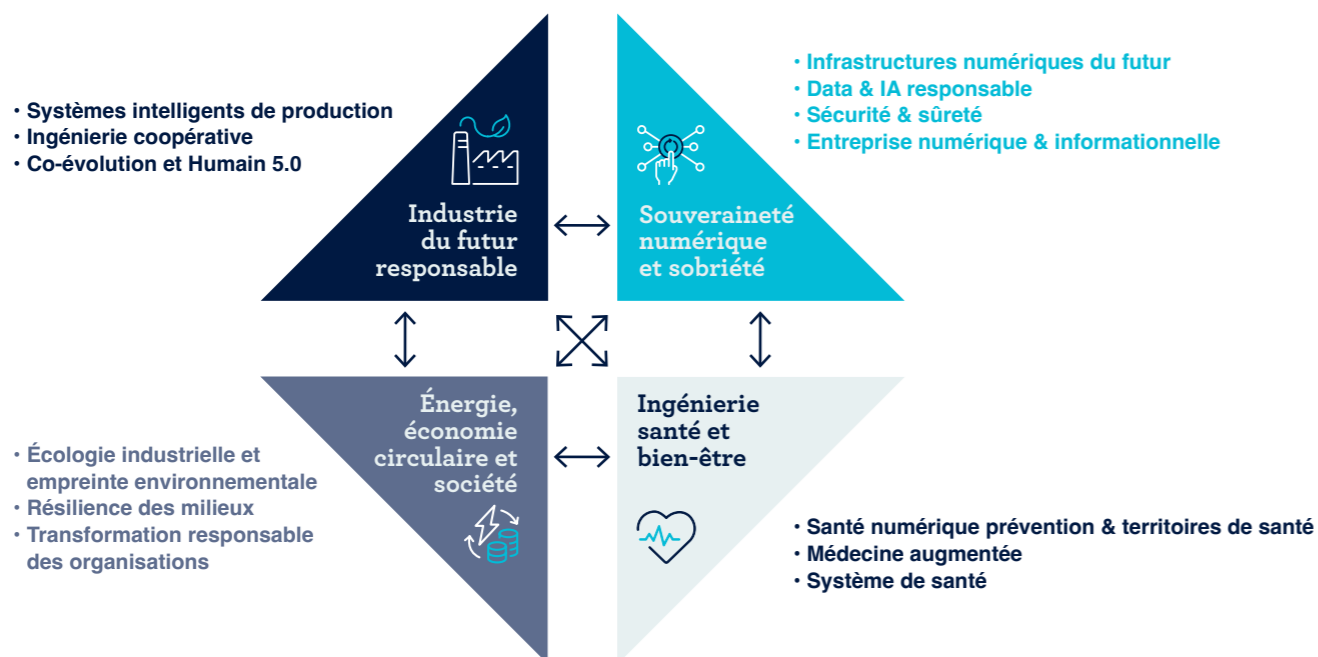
• Systèmes intelligents de production
• Ingénierie coopérative
• Co-évolution et Humain 5.0

Industrie du futur responsable

• Infrastructures numériques du futur
• Data & IA responsable
• Sécurité & sûreté
• Entreprise numérique & informationnelle

Souveraineté numérique et sobriété

Énergie, économie circulaire et société

• Écologie industrielle et empreinte environnementale
• Résilience des milieux
• Transformation responsable des organisations

Ingénierie santé et bien-être

• Santé numérique prévention & territoires de santé
• Médecine augmentée
• Système de santé